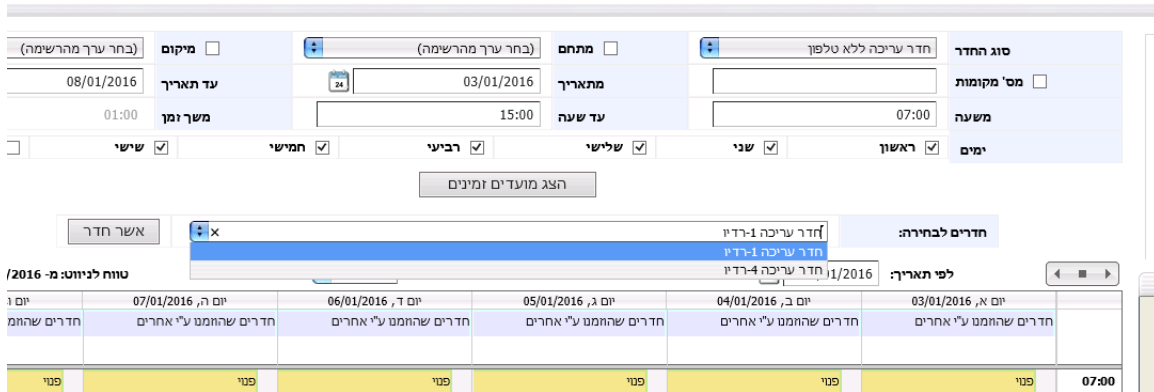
סוג החדר
חדר עריכה ללא טלפון
מתחם
(בחר ערך מהרשימה)
מיקום
(בחר ערך מהרשימה)
מס' מקומות
מתאריך
03/01/2016
עד תאריך
08/01/2016
משעה
07:00
עד שעה
15:00
משך זמן
01:00
ימים
ראשון
שני
שלישי
רביעי
חמישי
שישי
הצג מועדים זמינים
חדרים לבחירה:
חדר עריכה 1-רדיו
×
אשר חדר
חדר עריכה 1-רדיו
חדר עריכה 4-רדיו
לפי תאריך:
01/2016
טווח לניווט: מ- 2016
| | יום א, 03/01/2016 | יום ב, 04/01/2016 | יום ג, 05/01/2016 | יום ד, 06/01/2016 | יום ה, 07/01/2016 | יום ו |
|---|---|---|---|---|---|---|
| | חדרים שהוזמנו ע"י אחרים | חדרים שהוזמנו ע"י אחרים | חדרים שהוזמנו ע"י אחרים | חדרים שהוזמנו ע"י אחרים | חדרים שהוזמנו ע"י אחרים | חדרים שהוזמנו |
| 07:00 | פנוי | פנוי | פנוי | פנוי | פנוי | פנוי |